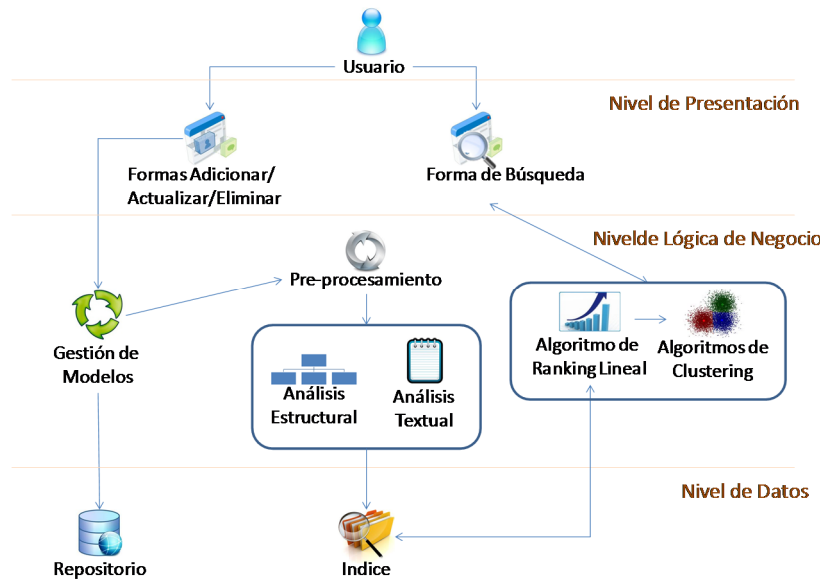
Usuario

Nivel de Presentación

Formas Adicionar/ Actualizar/Eliminar

Forma de Búsqueda

Nivelde Lógica de Negocio

Pre-procesamiento

Gestión de Modelos

Análisis Estructural

Análisis Textual

Algoritmo de Ranking Lineal

Algoritmos de Clustering

Nivel de Datos

Repositorio

Indice